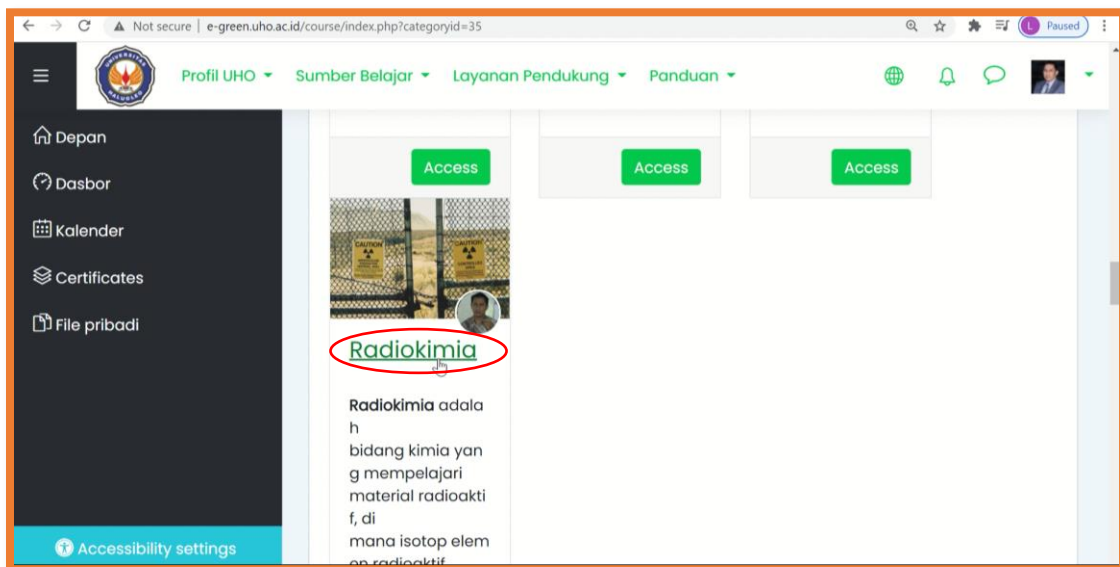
Not secure | e-green.uho.ac.id/course/index.php?categoryid=35

Paused

Profil UHO Sumber Belajar Layanan Pendukung Panduan

Depan
Dasbor
Kalender
Certificates
File pribadi

Accessibility settings

Access Access Access

CAUTION CAUTION

Radiokimia

**Radiokimia** adalah bidang kimia yang mempelajari material radioaktif, di mana isotop elemen radioaktif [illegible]